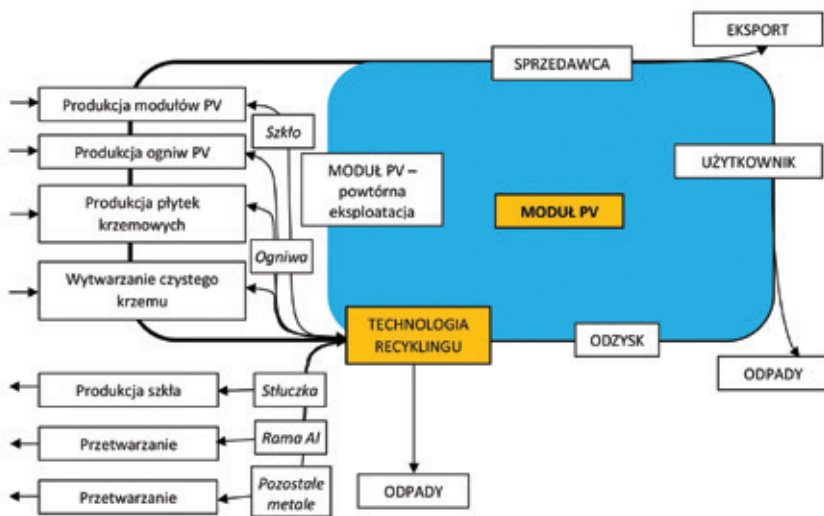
EKSPORT

SPRZEDAWCA

Produkcja modułów PV

Szkło

Produkcja ogniw PV

MODUŁ PV – powtórna eksploatacja

UŻYTKOWNIK

Produkcja płytek krzemowych

MODUŁ PV

Ogniwa

Wytwarzanie czystego krzemu

TECHNOLOGIA RECYKLINGU

ODZYSK

ODPADY

Produkcja szkła

Stłuczka

Przetwarzanie

Rama Al

Przetwarzanie

Pozostałe metale

ODPADY